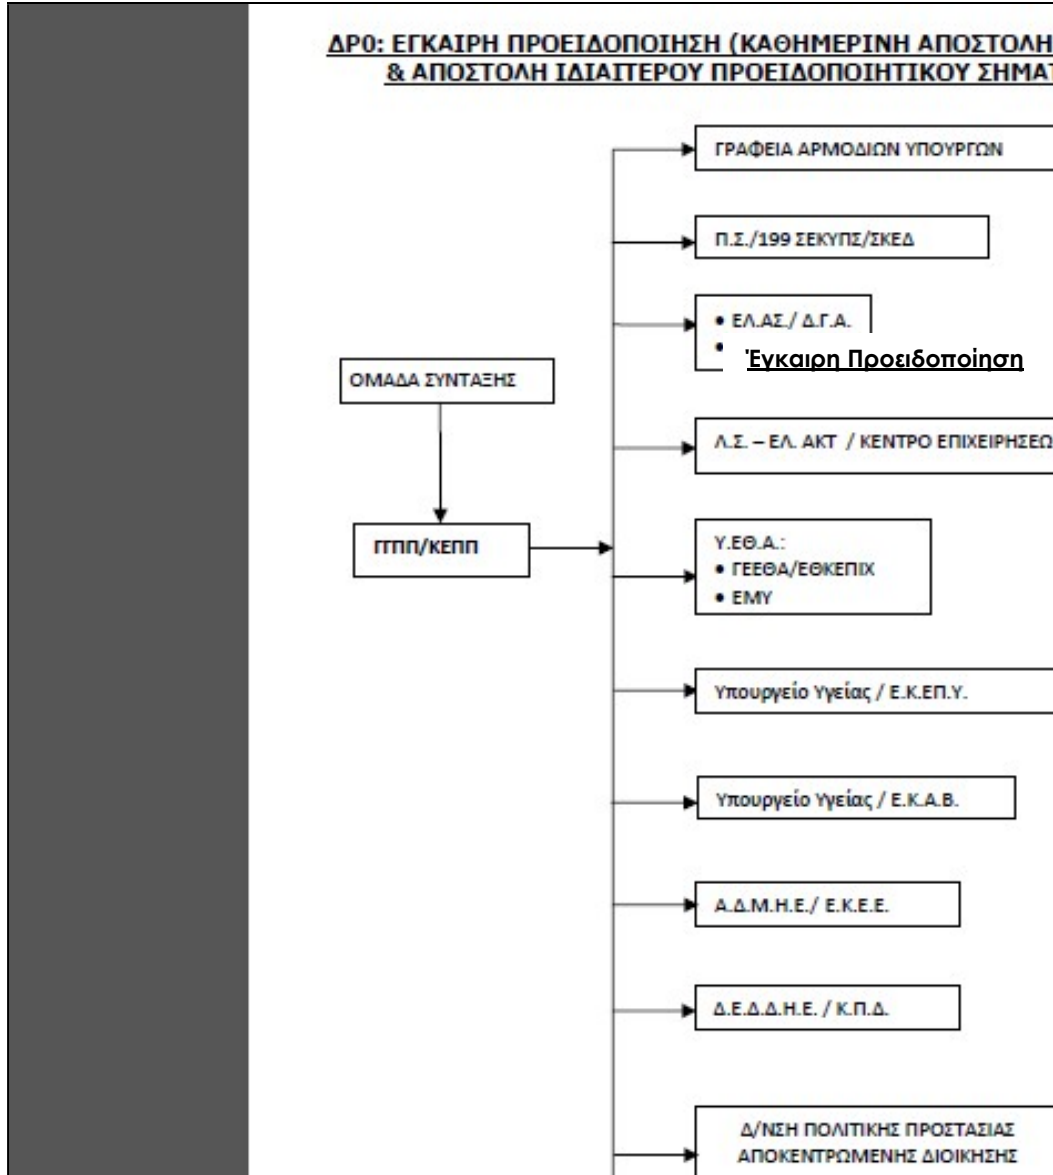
ΔΡ0: ΕΓΚΑΙΡΗ ΠΡΟΕΙΔΟΠΟΙΗΣΗ (ΚΑΘΗΜΕΡΙΝΗ ΑΠΟΣΤΟΛΗ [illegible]
& ΑΠΟΣΤΟΛΗ ΙΔΙΑΙΤΕΡΟΥ ΠΡΟΕΙΔΟΠΟΙΗΤΙΚΟΥ ΣΗΜΑ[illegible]

ΓΡΑΦΕΙΑ ΑΡΜΟΔΙΩΝ ΥΠΟΥΡΓΩΝ

Π.Σ./199 ΣΕΚΥΠΣ/ΣΚΕΔ

• ΕΛ.ΑΣ./ Δ.Γ.Α.
• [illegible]

Έγκαιρη Προειδοποίηση

ΟΜΑΔΑ ΣΥΝΤΑΞΗΣ

Λ.Σ. – ΕΛ. ΑΚΤ / ΚΕΝΤΡΟ ΕΠΙΧΕΙΡΗΣΕ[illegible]

ΓΓΠΠ/ΚΕΠΠ

Υ.ΕΘ.Α.:
• ΓΕΕΘΑ/ΕΘΚΕΠΙΧ
• ΕΜΥ

Υπουργείο Υγείας / Ε.Κ.ΕΠ.Υ.

Υπουργείο Υγείας / Ε.Κ.Α.Β.

Α.Δ.Μ.Η.Ε./ Ε.Κ.Ε.Ε.

Δ.Ε.Δ.Δ.Η.Ε. / Κ.Π.Δ.

Δ/ΝΣΗ ΠΟΛΙΤΙΚΗΣ ΠΡΟΣΤΑΣΙΑΣ
ΑΠΟΚΕΝΤΡΩΜΕΝΗΣ ΔΙΟΙΚΗΣΗΣ